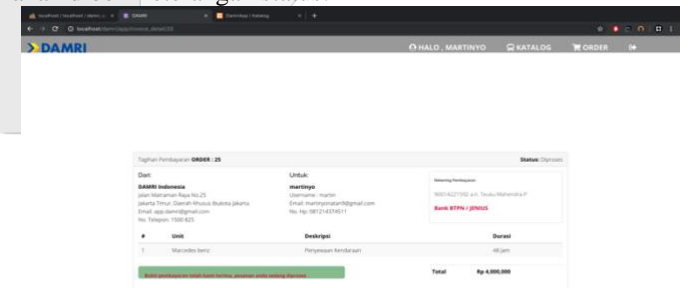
localhost / localhost / damri | x DAMRI x Damriapp | Katalog x +

localhost/damriapp/invoice_detail/25

DAMRI

HALO , MARTINYO KATALOG ORDER

Tagihan Pembayaran ORDER : 25

Status: Diproses

Dari:
DAMRI Indonesia
Jalan Matraman Raya No.25
Jakarta Timur, Daerah Khusus Ibukota Jakarta
Email: app.damri@gmail.com
No. Telepon: 1500 825

Untuk:
martinyo
Username : martin
Email: martinyonatan9@gmail.com
No. Hp: 081214374511

Rekening Pembayaran:
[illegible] a.n. Teuku Mahendra P
Bank BTPN / JENIUS

| # | Unit | Deskripsi | Durasi |
|---|---|---|---|
| 1 | Mercedes benz | Penyewaan Kendaraan | 48 Jam |

Bukti pembayaran telah kami terima, pesanan anda sedang diproses

Total Rp 4,000,000